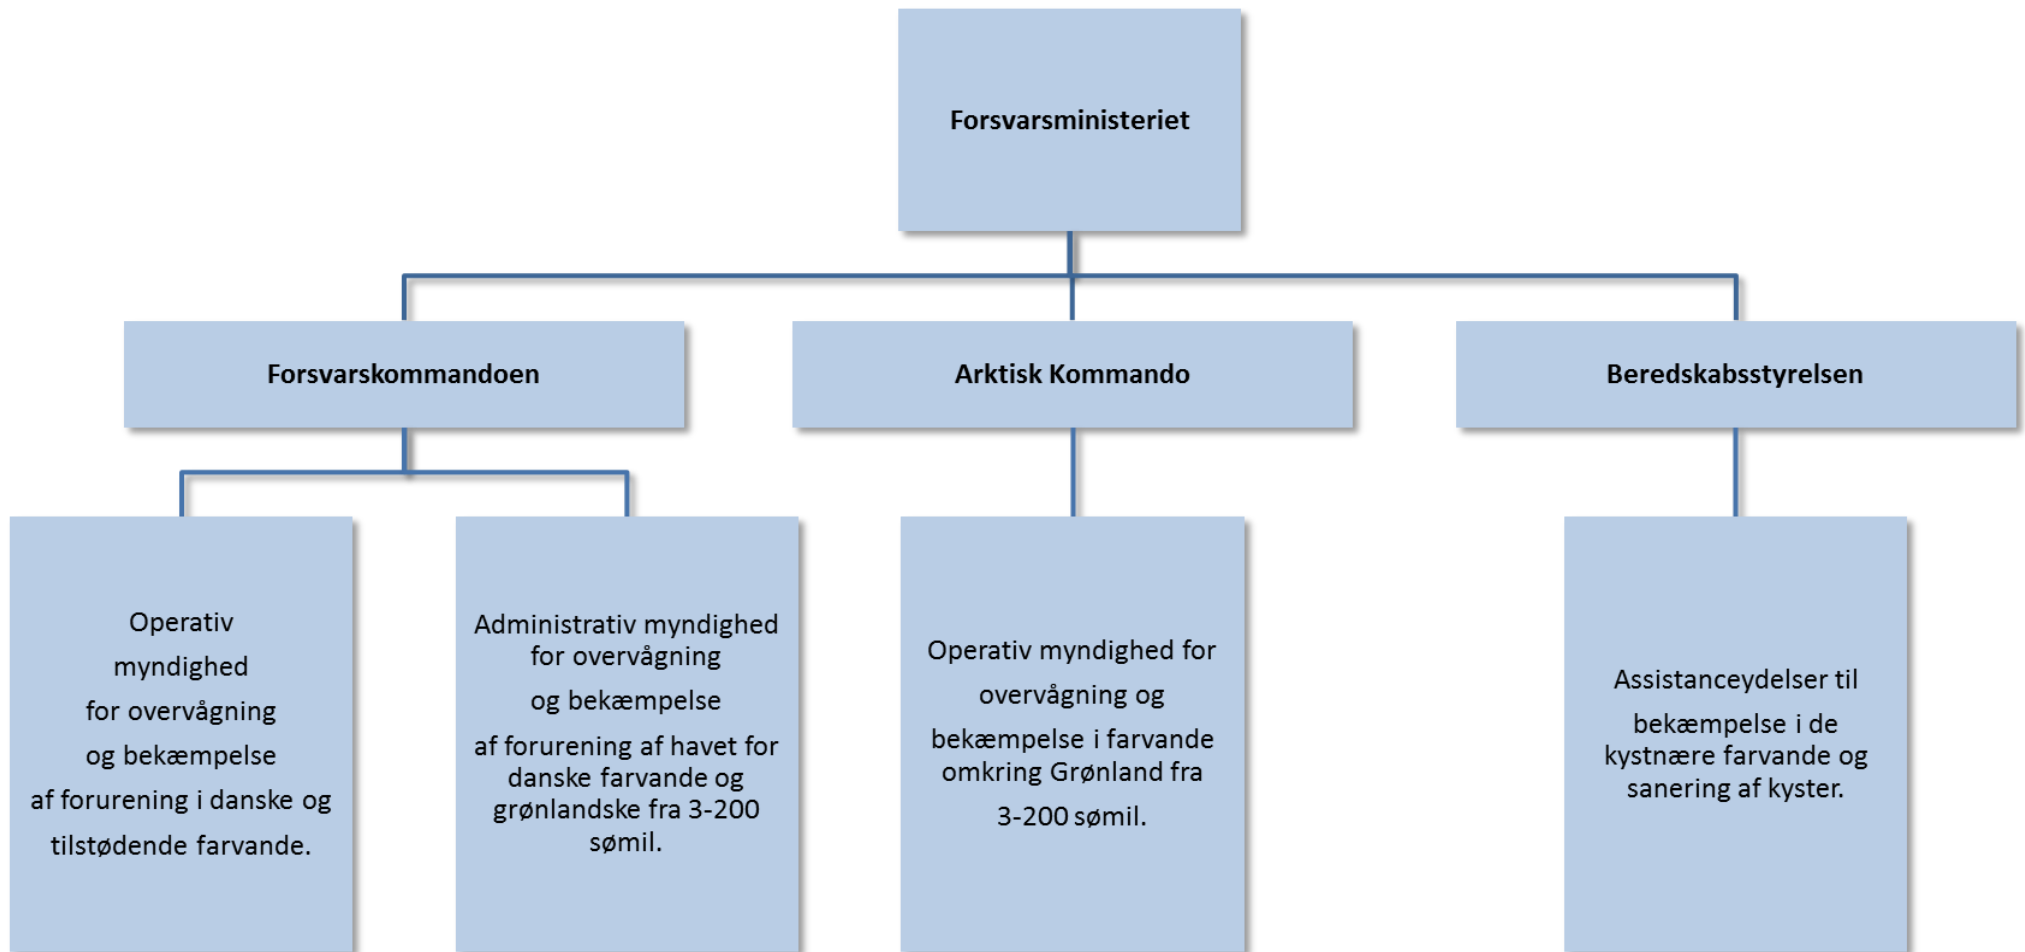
Forsvarsministeriet

Forsvarskommandoen

Arktisk Kommando

Beredskabsstyrelsen

Operativ myndighed for overvågning og bekæmpelse af forurening i danske og tilstødende farvande.

Administrativ myndighed for overvågning og bekæmpelse af forurening af havet for danske farvande og grønlandske fra 3-200 sømil.

Operativ myndighed for overvågning og bekæmpelse i farvande omkring Grønland fra 3-200 sømil.

Assistanceydelser til bekæmpelse i de kystnære farvande og sanering af kyster.